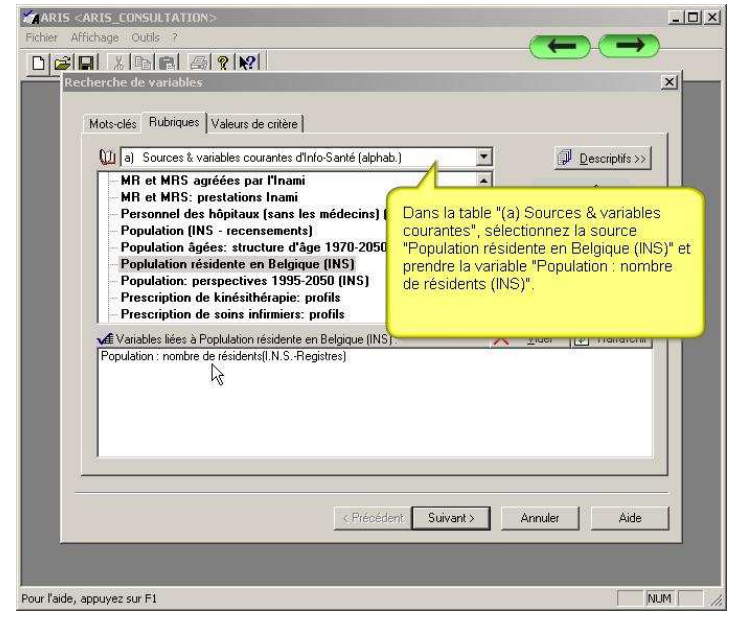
ARIS <ARIS_CONSULTATION>

Fichier Affichage Outils ?

Recherche de variables

Mots-clés Rubriques Valeurs de critère

a) Sources & variables courantes d'Info-Santé (alphab.)

Descriptifs >>

MR et MRS agréées par l'Inami
MR et MRS: prestations Inami
Personnel des hôpitaux (sans les médecins) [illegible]
Population (INS - recensements)
Population âgées: structure d'âge 1970-2050
Poplulation résidente en Belgique (INS)
Population: perspectives 1995-2050 (INS)
Prescription de kinésithérapie: profils
Prescription de soins infirmiers: profils

Dans la table "(a) Sources & variables courantes", sélectionnez la source "Population résidente en Belgique (INS)" et prendre la variable "Population : nombre de résidents (INS)".

Variables liées à Population résidente en Belgique (INS) :

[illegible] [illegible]

Population : nombre de résidents(I.N.S.-Registres)

< Précédent Suivant > Annuler Aide

Pour l'aide, appuyez sur F1

NUM